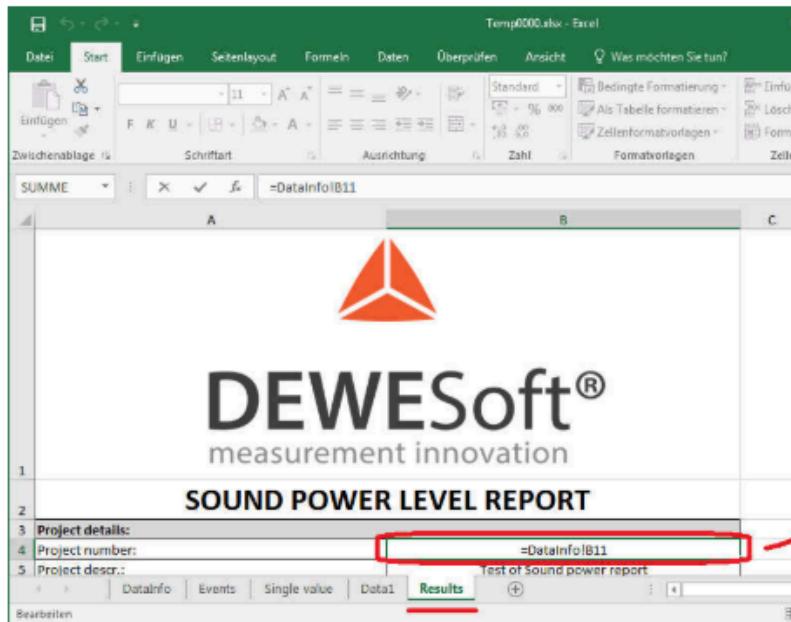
Temp0000.xlsx - Excel

Datei | Start | Einfügen | Seitenlayout | Formeln | Daten | Überprüfen | Ansicht | Was möchten Sie tun?

Einfügen
Zwischenablage
11
F K U
Schriftart
Ausrichtung
Standard
% 000
Zahl
Bedingte Formatierung
Als Tabelle formatieren
Zellenformatvorlagen
Formatvorlagen
Einfü
Lösch
Form
Zell

SUMME | =DataInfo!B11

| | A | B | C |
|---|---|---|---|
| 1 | DEWESoft® measurement innovation | | |
| 2 | SOUND POWER LEVEL REPORT | | |
| 3 | Project details: | | |
| 4 | Project number: | =DataInfo!B11 | |
| 5 | Project descr.: | Test of Sound power report | |

DataInfo | Events | Single value | Data1 | Results

Bearbeiten